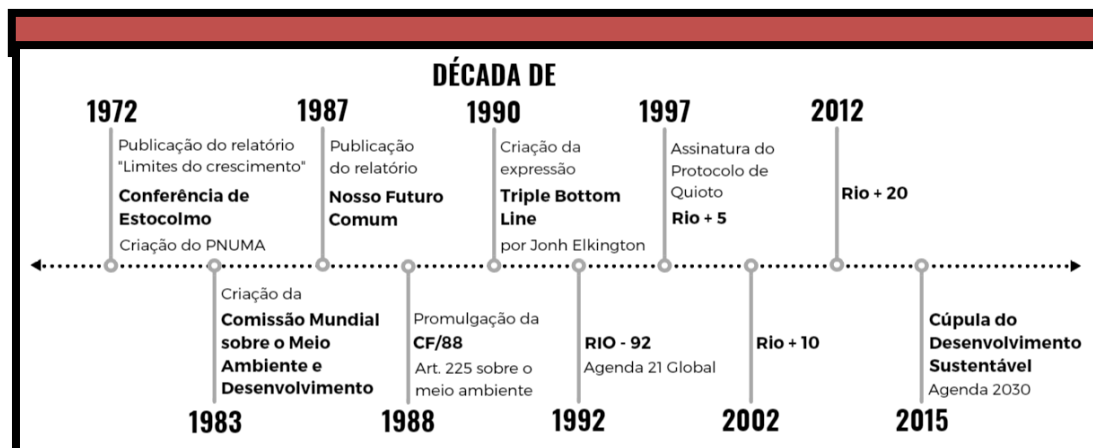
DÉCADA DE

1972
Publicação do relatório "Limites do crescimento"
**Conferência de Estocolmo**
Criação do PNUMA

1987
Publicação do relatório
**Nosso Futuro Comum**

1990
Criação da expressão
**Triple Bottom Line**
por Jonh Elkington

1997
Assinatura do Protocolo de Quioto
**Rio + 5**

2012
**Rio + 20**

Criação da
**Comissão Mundial sobre o Meio Ambiente e Desenvolvimento**
1983

Promulgação da
**CF/88**
Art. 225 sobre o meio ambiente
1988

**RIO - 92**
Agenda 21 Global
1992

**Rio + 10**
2002

**Cúpula do Desenvolvimento Sustentável**
Agenda 2030
2015